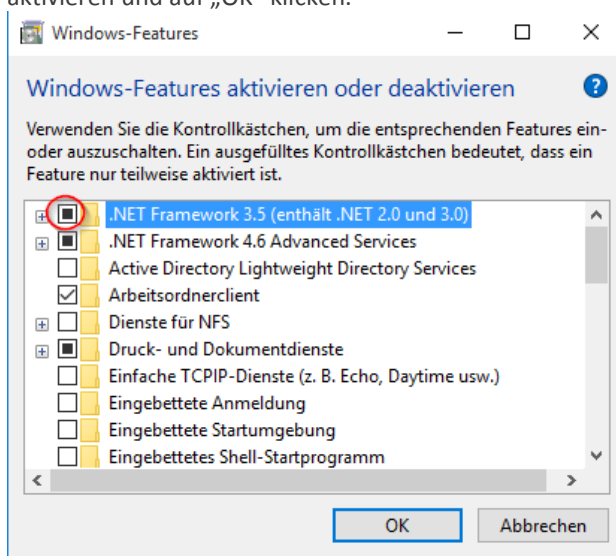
aktivieren und auf „OK" klicken.

Windows-Features

Windows-Features aktivieren oder deaktivieren

Verwenden Sie die Kontrollkästchen, um die entsprechenden Features ein- oder auszuschalten. Ein ausgefülltes Kontrollkästchen bedeutet, dass ein Feature nur teilweise aktiviert ist.

.NET Framework 3.5 (enthält .NET 2.0 und 3.0)
.NET Framework 4.6 Advanced Services
Active Directory Lightweight Directory Services
Arbeitsordnerclient
Dienste für NFS
Druck- und Dokumentdienste
Einfache TCPIP-Dienste (z. B. Echo, Daytime usw.)
Eingebettete Anmeldung
Eingebettete Startumgebung
Eingebettetes Shell-Startprogramm

OK
Abbrechen